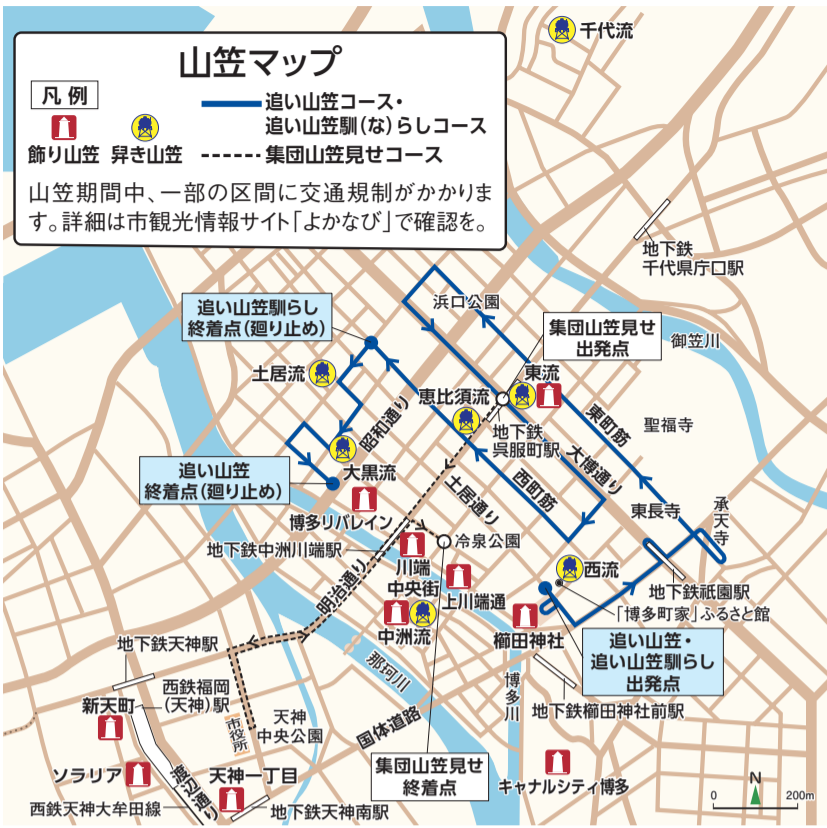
山笠マップ

凡例
飾り山笠　舁き山笠
追い山笠コース・追い山笠馴(な)らしコース
集団山笠見せコース

山笠期間中、一部の区間に交通規制がかかります。詳細は市観光情報サイト「よかなび」で確認を。

千代流
地下鉄千代県庁口駅
御笠川
浜口公園
追い山笠馴らし終着点(廻り止め)
集団山笠見せ出発点
土居流
東流
恵比須流
聖福寺
昭和通り
地下鉄呉服町駅
東町筋
大博通り
追い山笠終着点(廻り止め)
大黒流
西町筋
土居通り
東長寺
承天寺
博多リバレイン
冷泉公園
地下鉄中洲川端駅
川端
中央街
上川端通
西流
地下鉄祇園駅
「博多町家」ふるさと館
明治通り
中洲流
櫛田神社
追い山笠・追い山笠馴らし出発点
地下鉄天神駅
那珂川
博多川
新天町
西鉄福岡(天神)駅
市役所
天神中央公園
国体道路
地下鉄櫛田神社前駅
ソラリア
渡辺通り
天神一丁目
集団山笠見せ終着点
キャナルシティ博多
西鉄天神大牟田線
地下鉄天神南駅
N
0　200m